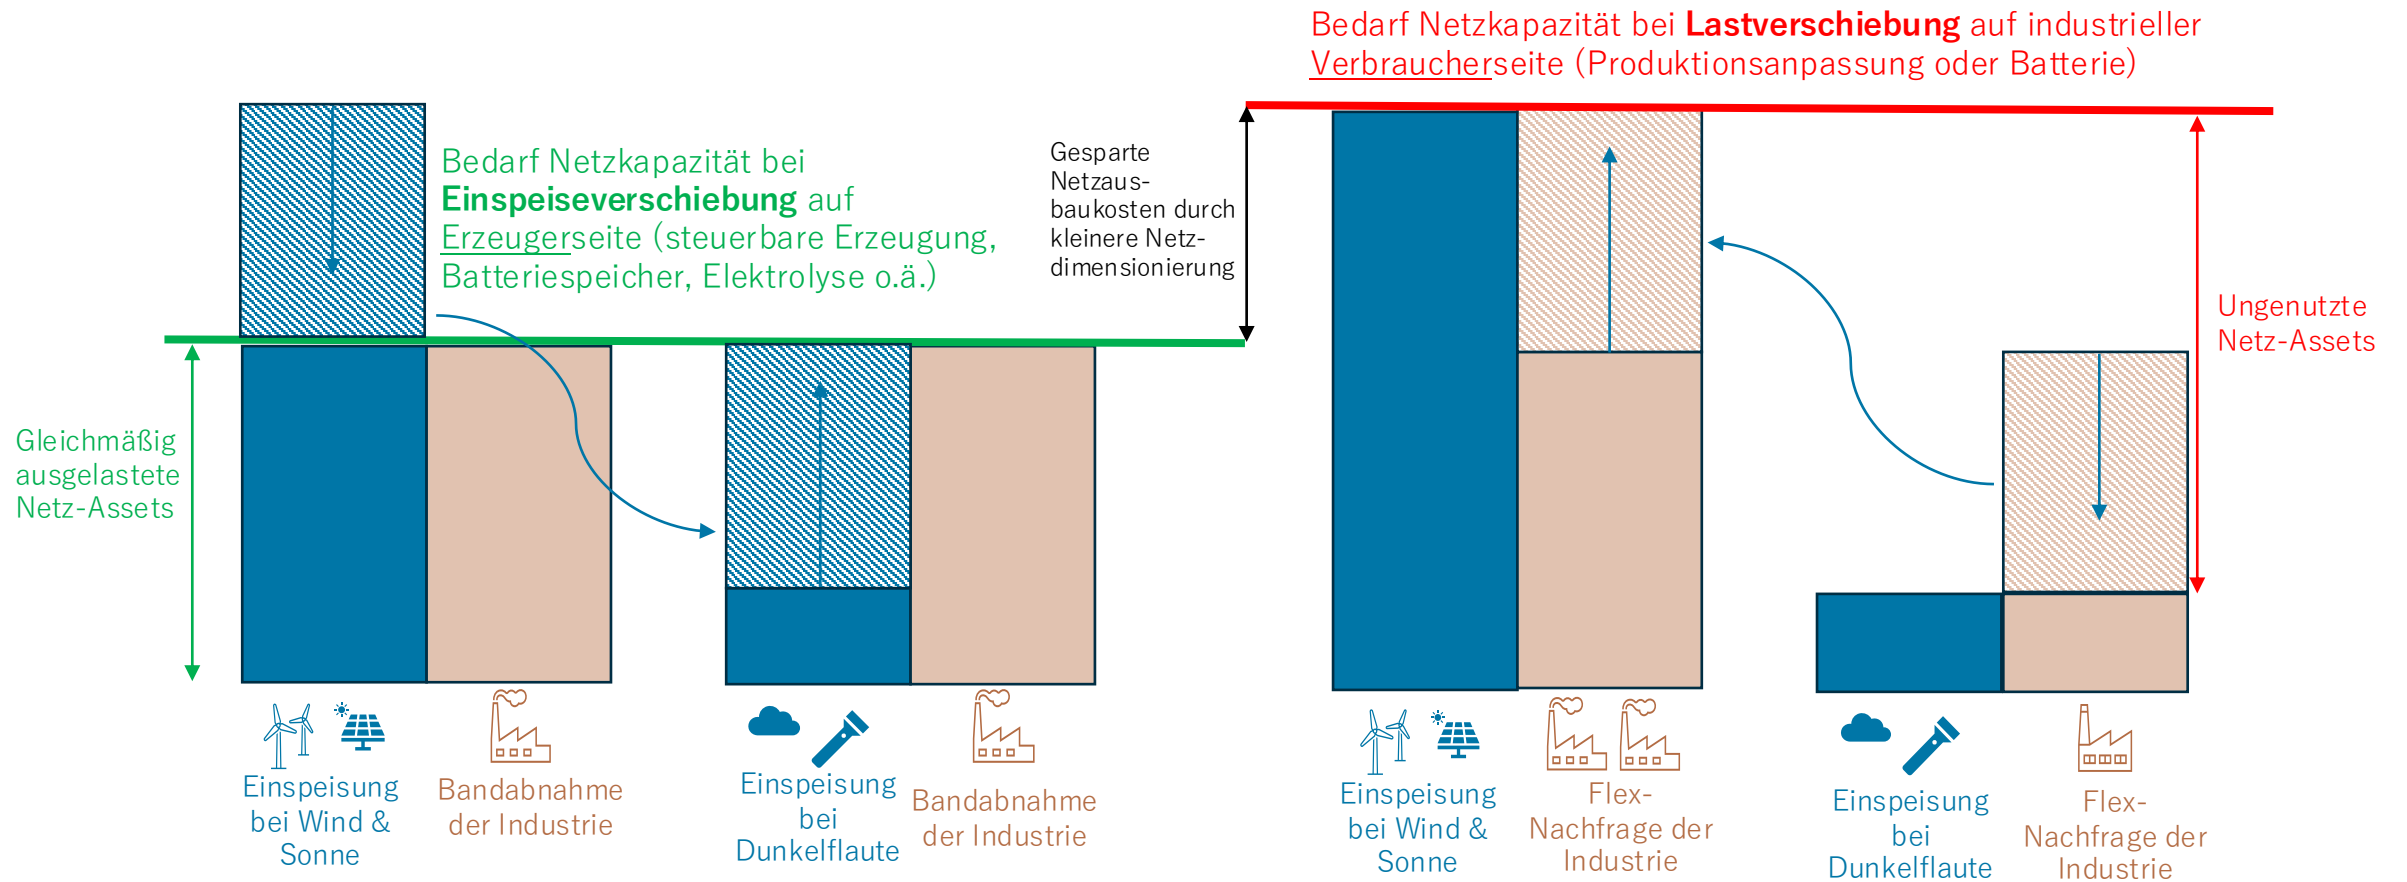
Bedarf Netzkapazität bei Lastverschiebung auf industrieller Verbraucherseite (Produktionsanpassung oder Batterie)

Bedarf Netzkapazität bei Einspeiseverschiebung auf Erzeugerseite (steuerbare Erzeugung, Batteriespeicher, Elektrolyse o.ä.)

Gesparte Netzausbaukosten durch kleinere Netzdimensionierung

Ungenutzte Netz-Assets

Gleichmäßig ausgelastete Netz-Assets

Einspeisung bei Wind & Sonne

Bandabnahme der Industrie

Einspeisung bei Dunkelflaute

Bandabnahme der Industrie

Einspeisung bei Wind & Sonne

Flex-Nachfrage der Industrie

Einspeisung bei Dunkelflaute

Flex-Nachfrage der Industrie